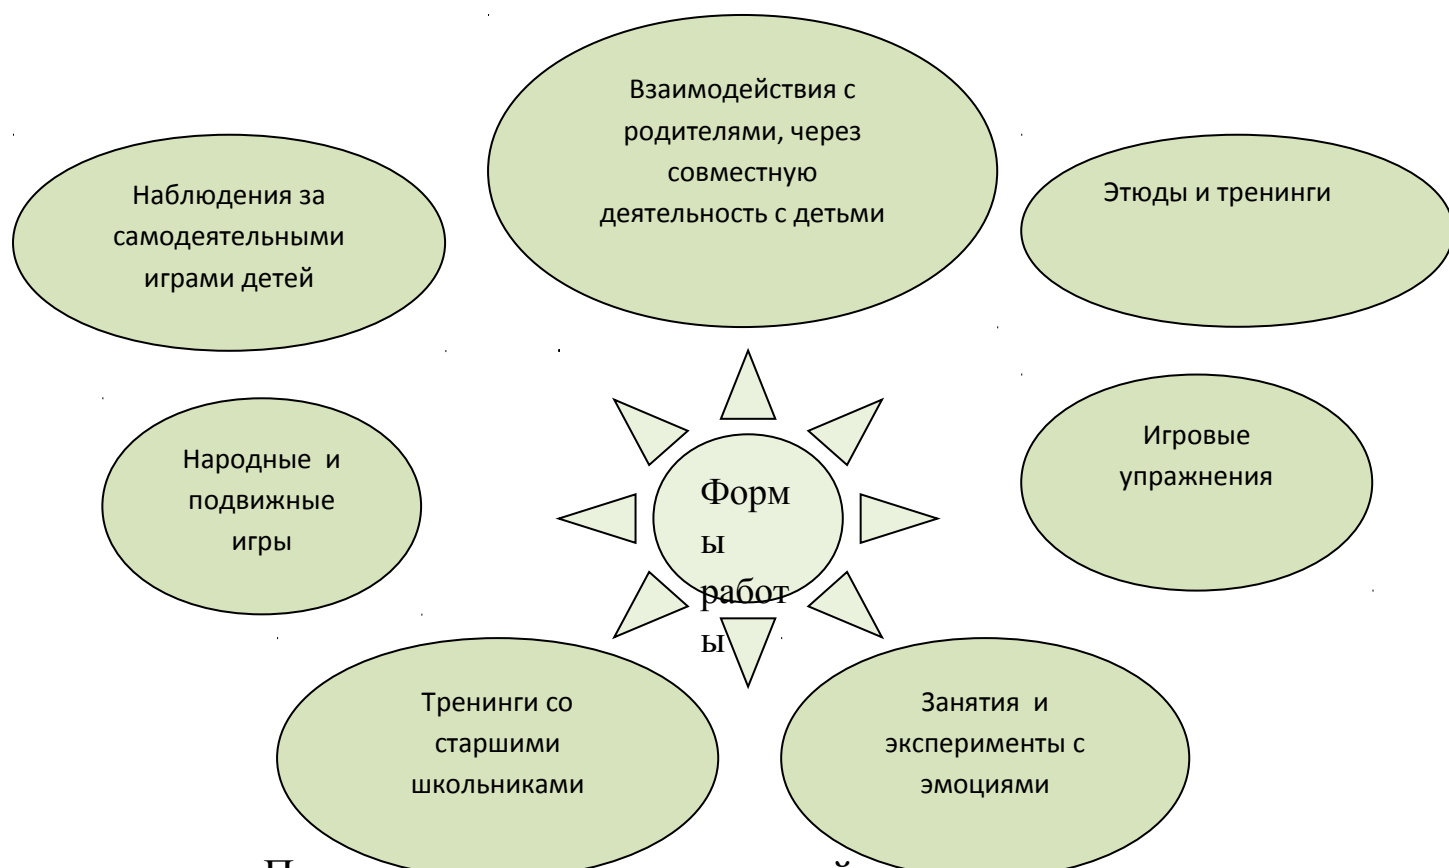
Взаимодействия с родителями, через совместную деятельность с детьми

Наблюдения за самодеятельными играми детей

Этюды и тренинги

Народные и подвижные игры

Формы работы

Игровые упражнения

Тренинги со старшими школьниками

Занятия и эксперименты с эмоциями

П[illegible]й